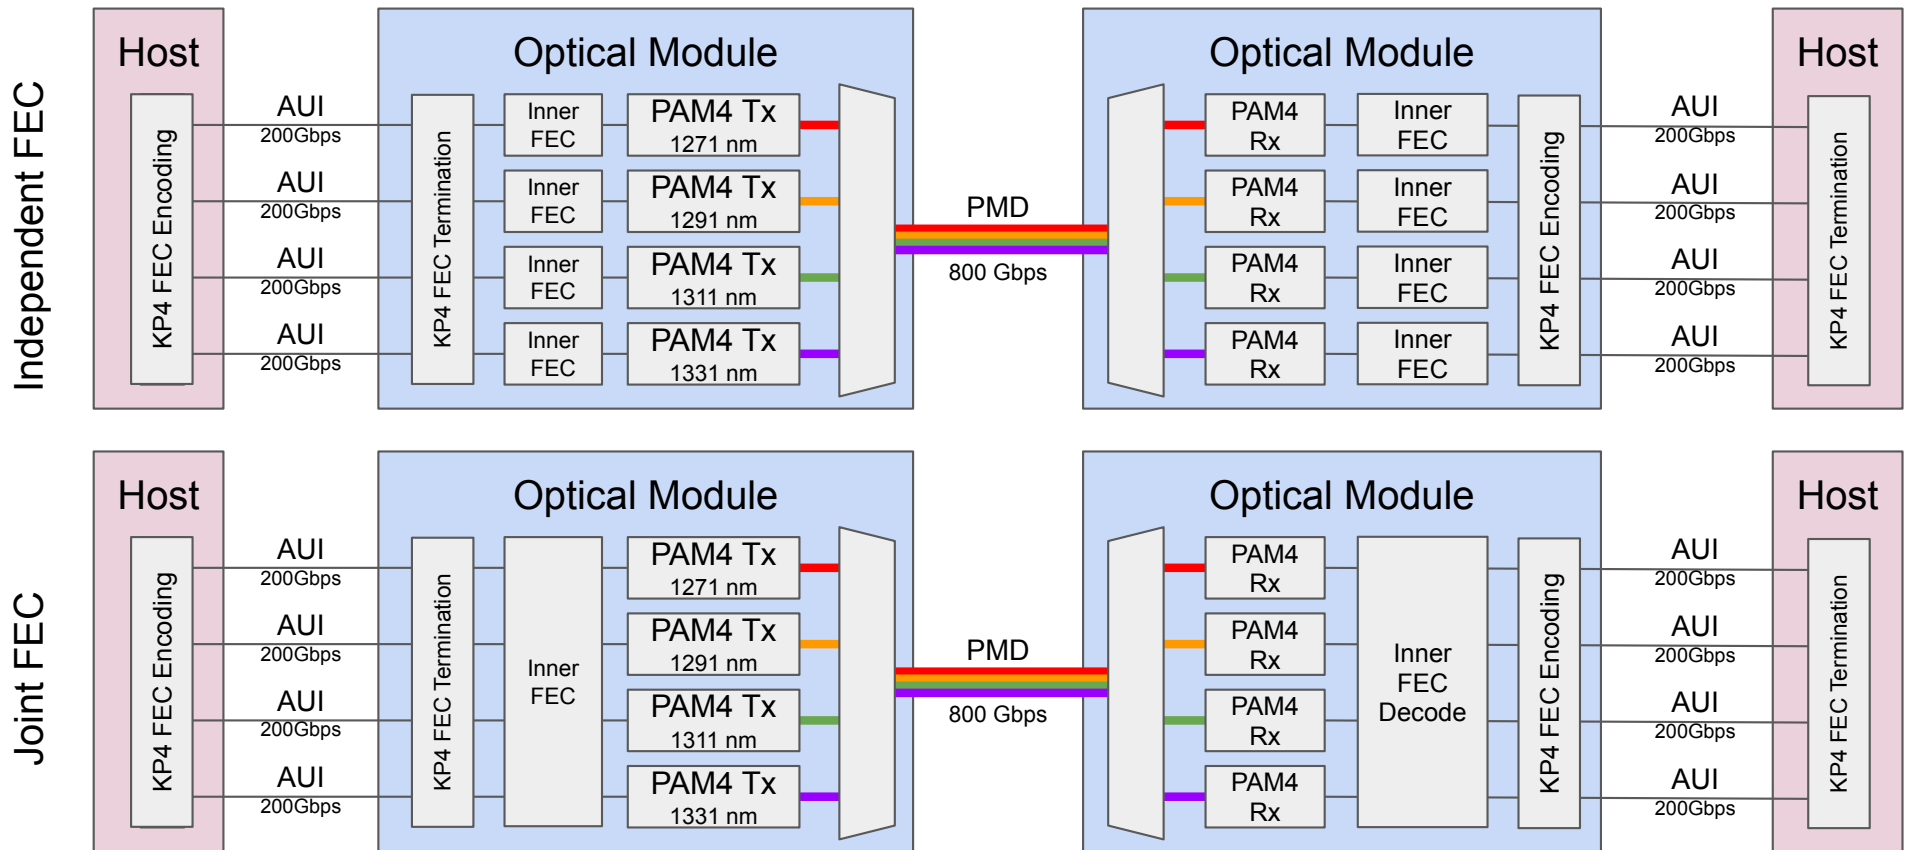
Independent FEC

Host

KP4 FEC Encoding

AUI
200Gbps
AUI
200Gbps
AUI
200Gbps
AUI
200Gbps

Optical Module

KP4 FEC Termination

Inner FEC
PAM4 Tx
1271 nm
Inner FEC
PAM4 Tx
1291 nm
Inner FEC
PAM4 Tx
1311 nm
Inner FEC
PAM4 Tx
1331 nm

PMD
800 Gbps

Optical Module

PAM4 Rx
Inner FEC
PAM4 Rx
Inner FEC
PAM4 Rx
Inner FEC
PAM4 Rx
Inner FEC

KP4 FEC Encoding

AUI
200Gbps
AUI
200Gbps
AUI
200Gbps
AUI
200Gbps

Host

KP4 FEC Termination

Joint FEC

Host

KP4 FEC Encoding

AUI
200Gbps
AUI
200Gbps
AUI
200Gbps
AUI
200Gbps

Optical Module

KP4 FEC Termination

Inner FEC

PAM4 Tx
1271 nm
PAM4 Tx
1291 nm
PAM4 Tx
1311 nm
PAM4 Tx
1331 nm

PMD
800 Gbps

Optical Module

PAM4 Rx
PAM4 Rx
PAM4 Rx
PAM4 Rx

Inner FEC Decode

KP4 FEC Encoding

AUI
200Gbps
AUI
200Gbps
AUI
200Gbps
AUI
200Gbps

Host

KP4 FEC Termination